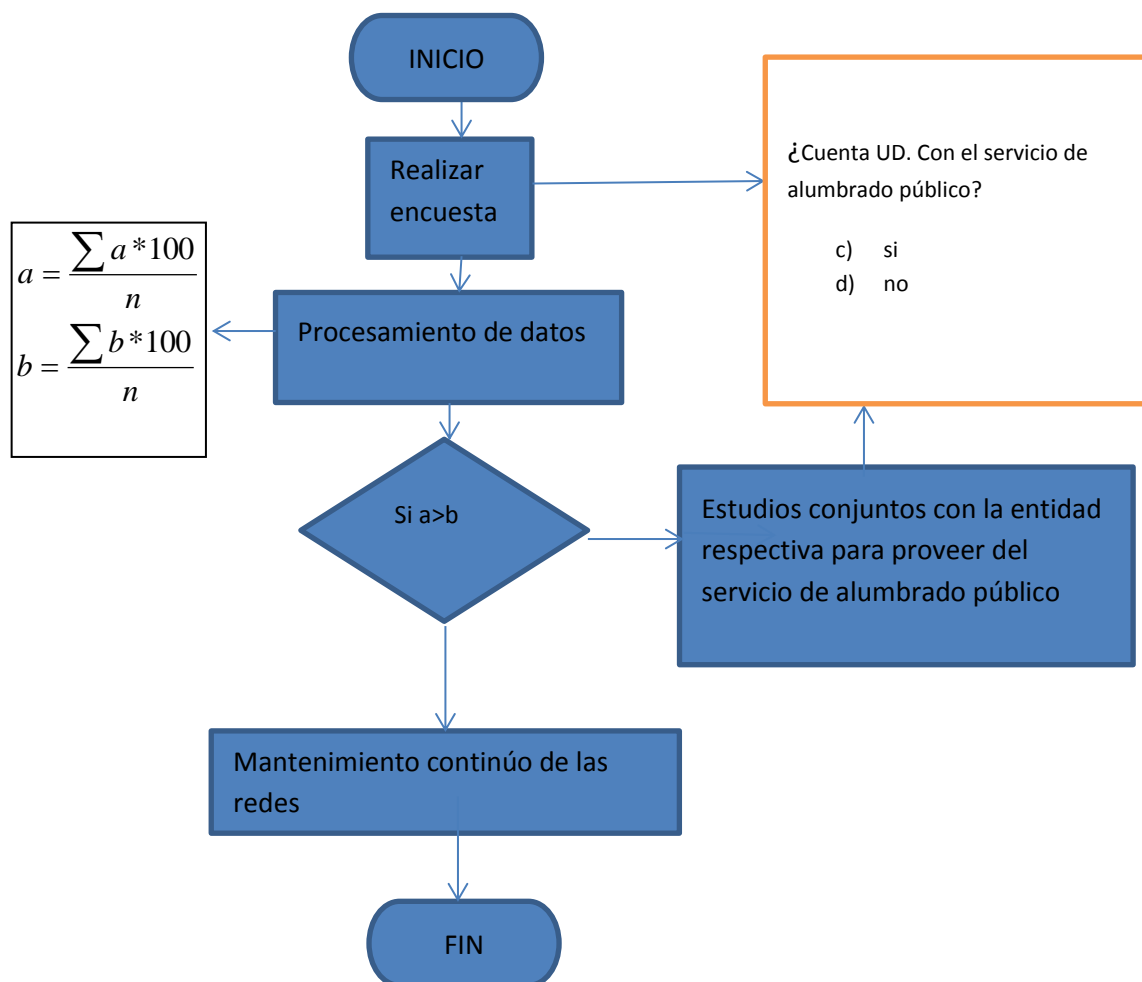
INICIO

Realizar encuesta

¿Cuenta UD. Con el servicio de alumbrado público?

c) si
d) no

$a = \frac{\sum a * 100}{n}$

$b = \frac{\sum b * 100}{n}$

Procesamiento de datos

Si a>b

Estudios conjuntos con la entidad respectiva para proveer del servicio de alumbrado público

Mantenimiento continúo de las redes

FIN